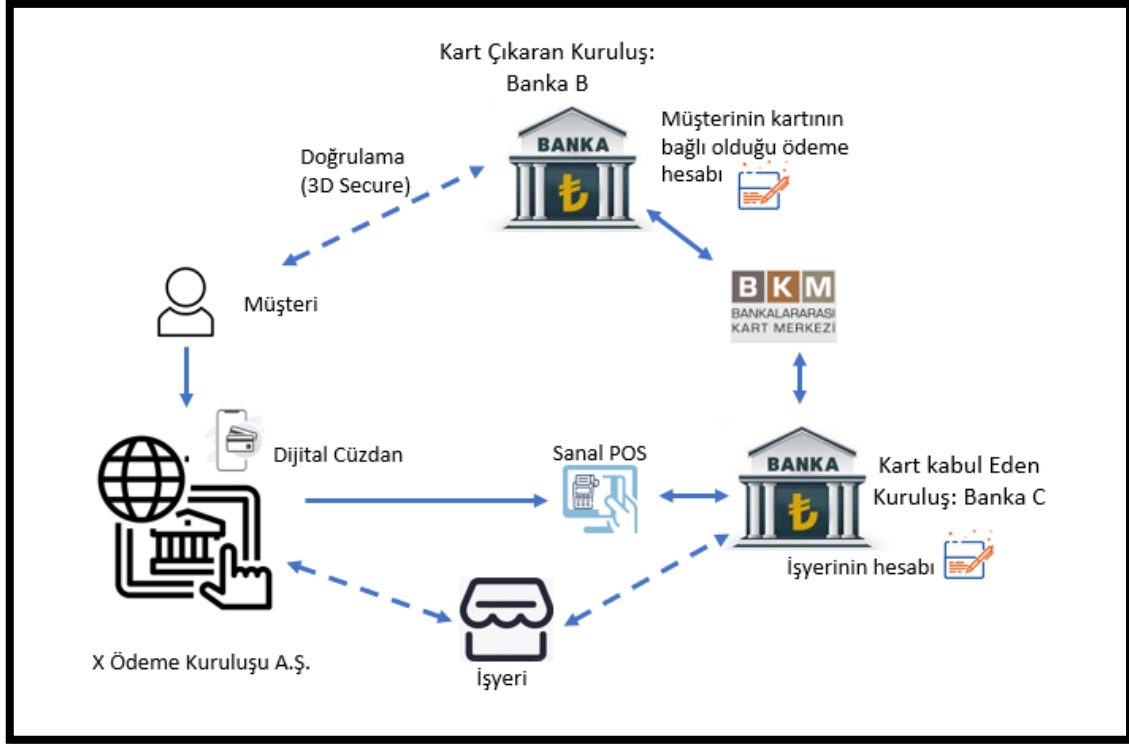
Kart Çıkaran Kuruluş:
Banka B

BANKA
₺

Müşterinin kartının bağlı olduğu ödeme hesabı

Doğrulama
(3D Secure)

Müşteri

BKM
BANKALARARASI
KART MERKEZİ

Dijital Cüzdan

Sanal POS

BANKA
₺

Kart kabul Eden Kuruluş: Banka C

İşyerinin hesabı

X Ödeme Kuruluşu A.Ş.

İşyeri